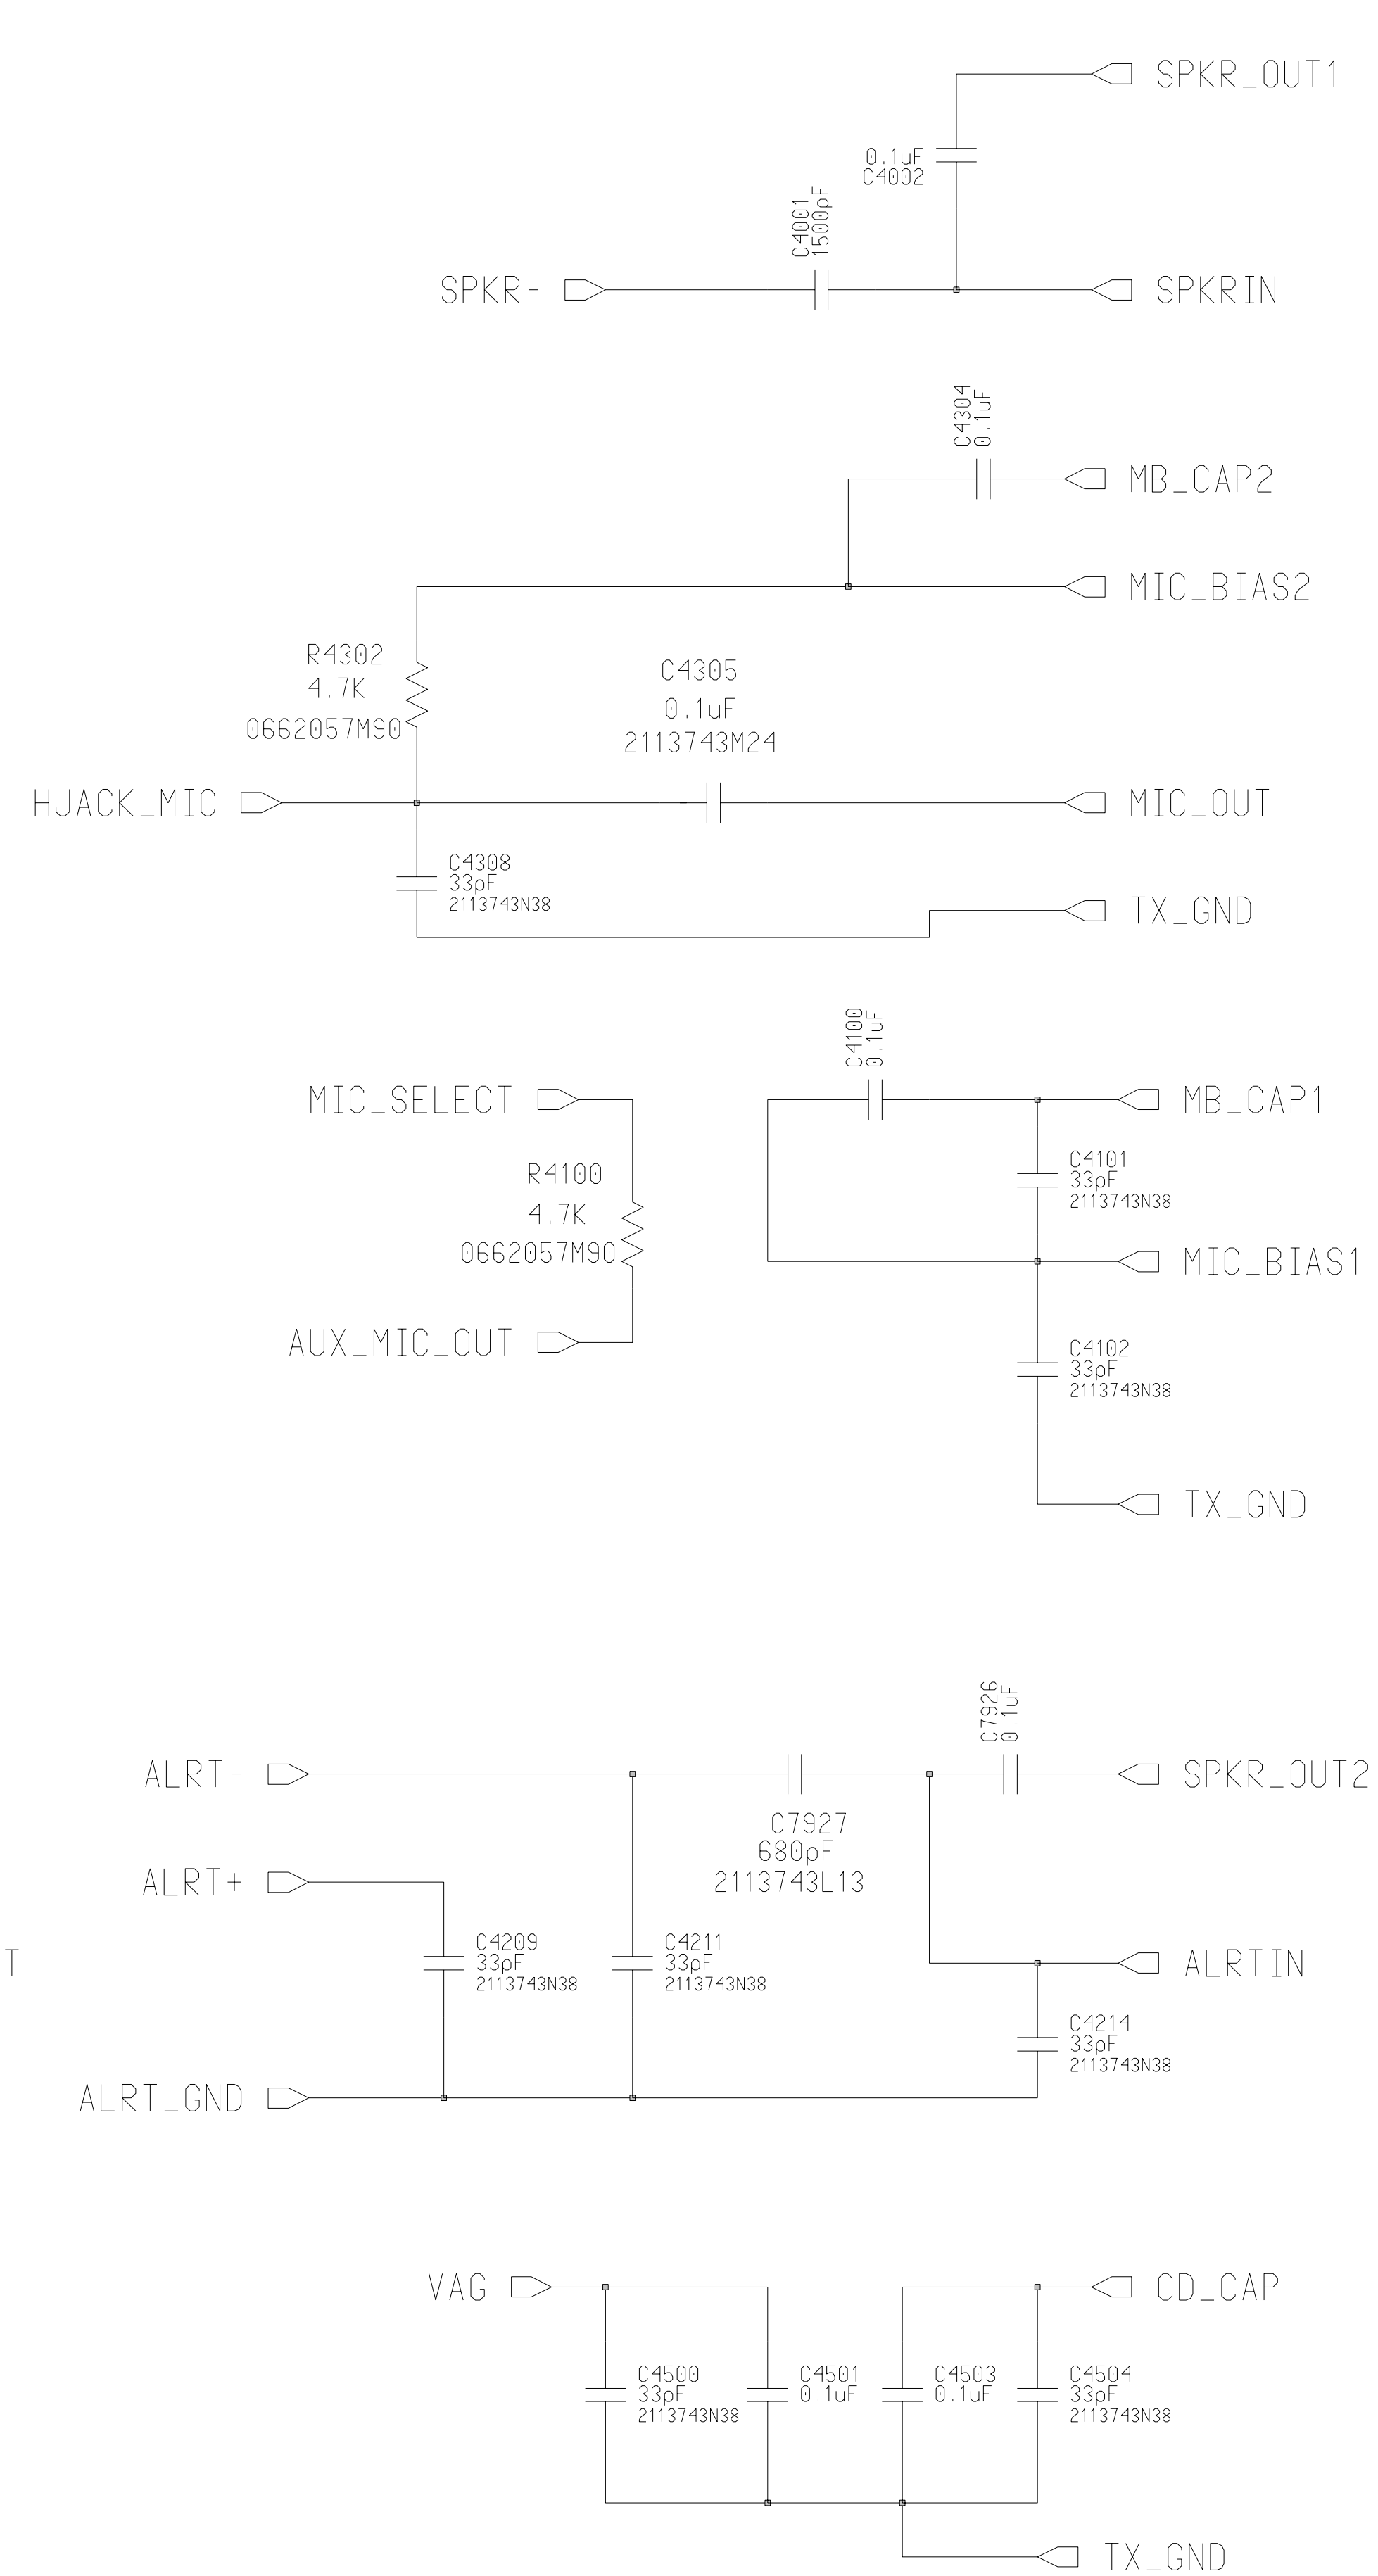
SPKR_OUT1

0.1uF
C4002

C4001
1500pF

SPKR-

SPKRIN

C4304
0.1uF

MB_CAP2

MIC_BIAS2

R4302
4.7K
0662057M90

C4305
0.1uF
2113743M24

HJACK_MIC

MIC_OUT

C4308
33pF
2113743N38

TX_GND

C4100
0.1uF

MIC_SELECT

MB_CAP1

R4100
4.7K
0662057M90

C4101
33pF
2113743N38

MIC_BIAS1

AUX_MIC_OUT

C4102
33pF
2113743N38

TX_GND

C7926
0.1uF

ALRT-

SPKR_OUT2

C7927
680pF
2113743L13

ALRT+

T

C4209
33pF
2113743N38

C4211
33pF
2113743N38

ALRTIN

C4214
33pF
2113743N38

ALRT_GND

VAG

CD_CAP

C4500
33pF
2113743N38

C4501
0.1uF

C4503
0.1uF

C4504
33pF
2113743N38

TX_GND